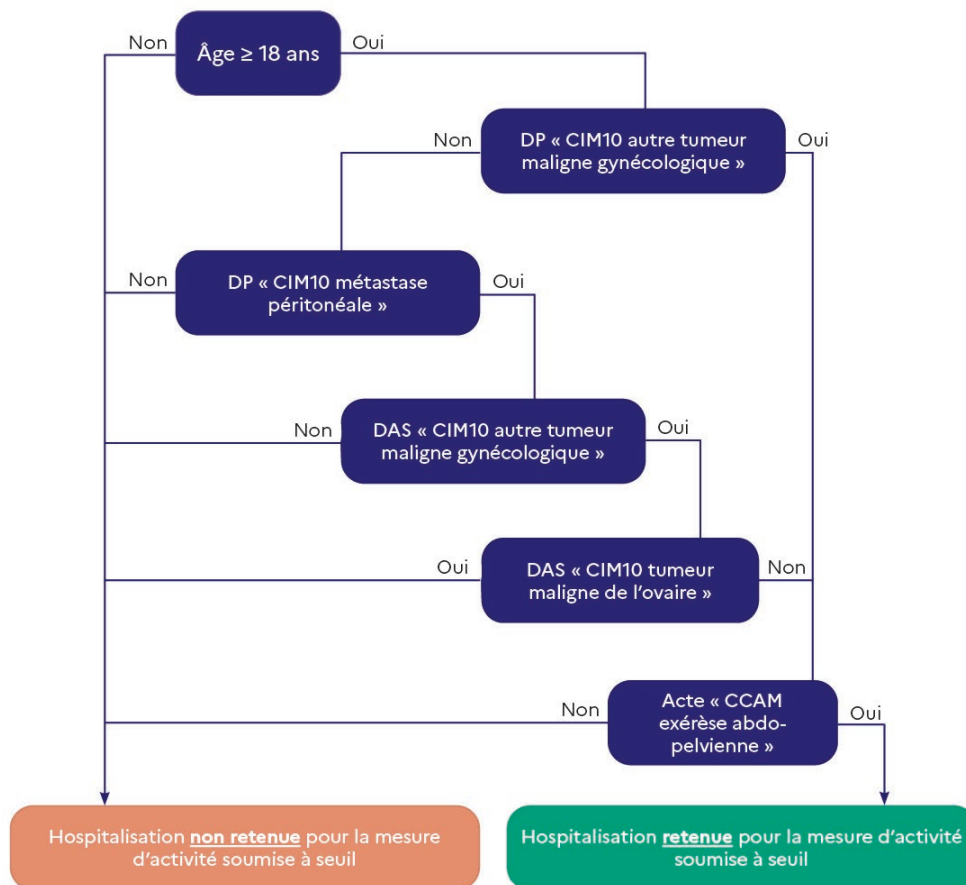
Non
Âge ≥ 18 ans
Oui

Non
DP « CIM10 autre tumeur maligne gynécologique »
Oui

Non
DP « CIM10 métastase péritonéale »
Oui

Non
DAS « CIM10 autre tumeur maligne gynécologique »
Oui

Oui
DAS « CIM10 tumeur maligne de l'ovaire »
Non

Non
Acte « CCAM exérèse abdo-pelvienne »
Oui

Hospitalisation non retenue pour la mesure d'activité soumise à seuil

Hospitalisation retenue pour la mesure d'activité soumise à seuil